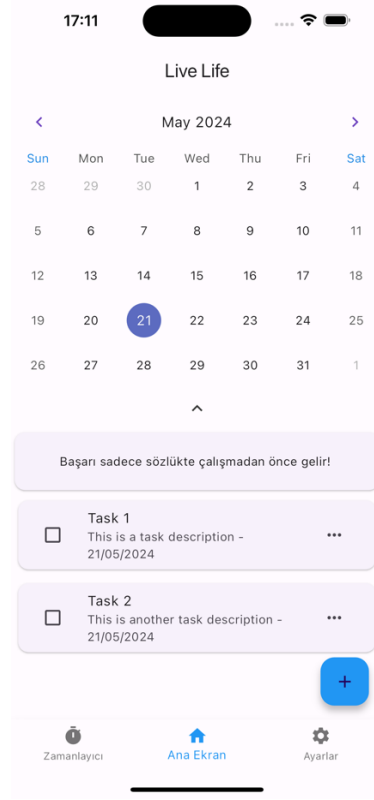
17:11

Live Life

May 2024

| Sun | Mon | Tue | Wed | Thu | Fri | Sat |
|---|---|---|---|---|---|---|
| 28 | 29 | 30 | 1 | 2 | 3 | 4 |
| 5 | 6 | 7 | 8 | 9 | 10 | 11 |
| 12 | 13 | 14 | 15 | 16 | 17 | 18 |
| 19 | 20 | 21 | 22 | 23 | 24 | 25 |
| 26 | 27 | 28 | 29 | 30 | 31 | 1 |

Başarı sadece sözlükte çalışmadan önce gelir!

Task 1
This is a task description - 21/05/2024

Task 2
This is another task description - 21/05/2024

+

Zamanlayıcı
Ana Ekran
Ayarlar